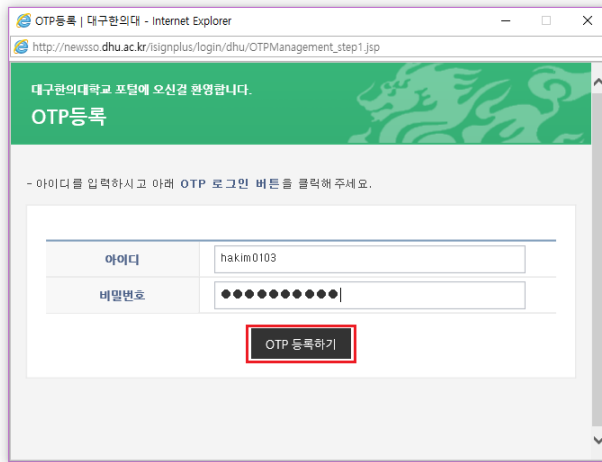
OTP등록 | 대구한의대 - Internet Explorer

http://newsso.dhu.ac.kr/isignplus/login/dhu/OTPManagement_step1.jsp

대구한의대학교 포털에 오신걸 환영합니다.

OTP등록

- 아이디를 입력하시고 아래 OTP 로그인 버튼을 클릭해 주세요.

| 아이디 | hakim0103 |
|---|---|
| 비밀번호 | ●●●●●●●●●● |

OTP 등록하기